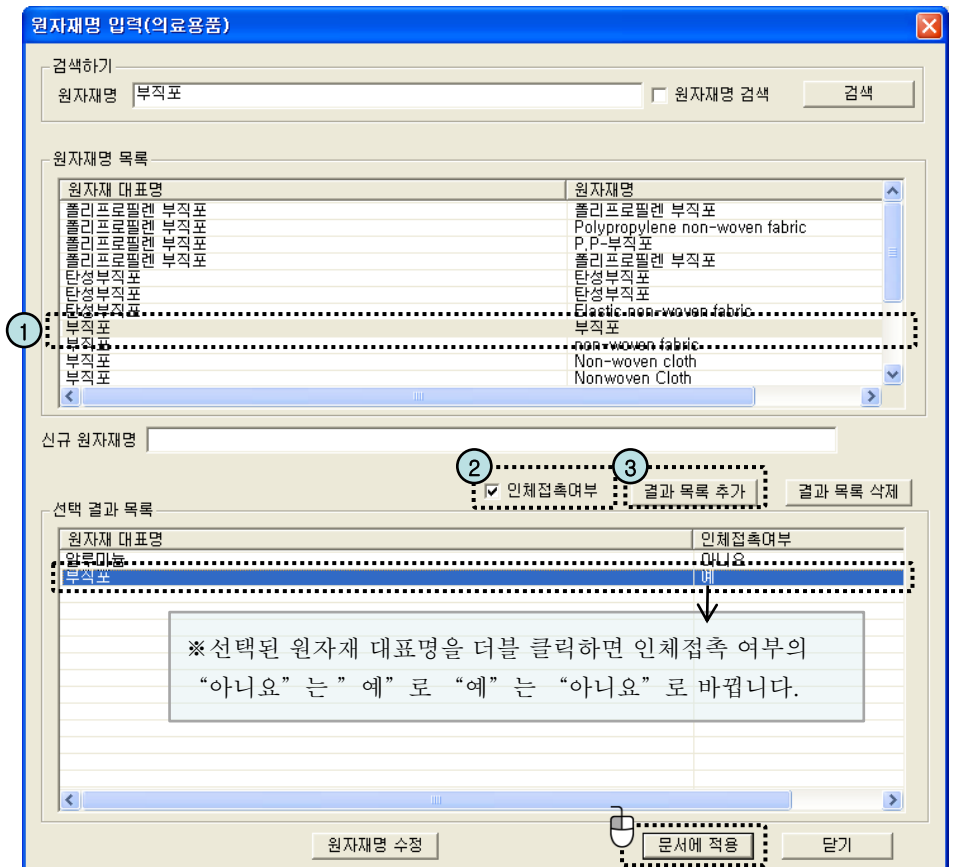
원자재명 입력(의료용품)

검색하기

원자재명 부직포

원자재명 검색

검색

원자재명 목록

| 원자재 대표명 | 원자재명 |
|---|---|
| 폴리프로필렌 부직포 | 폴리프로필렌 부직포 |
| 폴리프로필렌 부직포 | Polypropylene non-woven fabric |
| 폴리프로필렌 부직포 | P.P-부직포 |
| 폴리프로필렌 부직포 | 폴리프로필렌 부직포 |
| 탄성부직포 | 탄성부직포 |
| 탄성부직포 | 탄성부직포 |
| 탄성부직포 | Elastic non-woven fabric |
| 부직포 | 부직포 |
| 부직포 | non-woven fabric |
| 부직포 | Non-woven cloth |
| 부직포 | Nonwoven Cloth |

1

신규 원자재명

2

인체접촉여부

3

결과 목록 추가

결과 목록 삭제

선택 결과 목록

| 원자재 대표명 | 인체접촉여부 |
|---|---|
| 알루미늄 | 아니요 |
| 부직포 | 예 |

※선택된 원자재 대표명을 더블 클릭하면 인체접촉 여부의 "아니요"는 " 예"로 "예"는 "아니요"로 바뀝니다.

원자재명 수정

문서에 적용

닫기